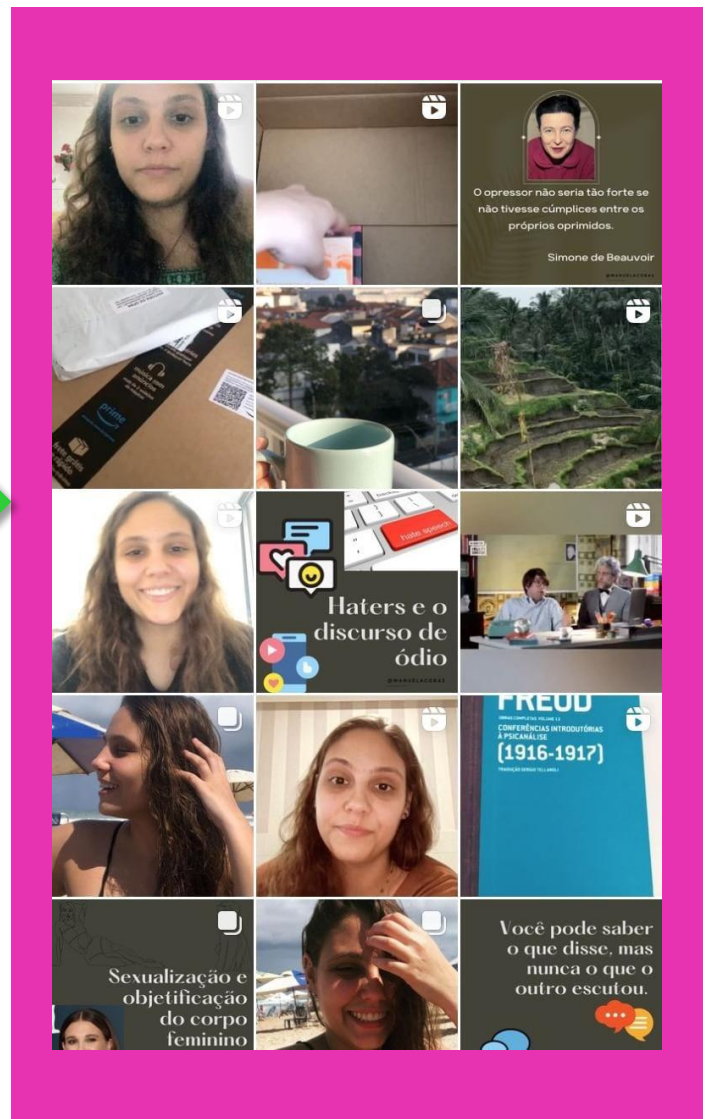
O opressor não seria tão forte se não tivesse cúmplices entre os próprios oprimidos.

Simone de Beauvoir

@MANUELACORRAS

prime

hate speech

Haters e o discurso de ódio

@MANUELACORRAS

FREUD

OBRAS COMPLETAS VOLUME 13

CONFERÊNCIAS INTRODUTÓRIAS À PSICANÁLISE

(1916-1917)

TRADUÇÃO SERGIO TELLAROLI

Sexualização e objetificação do corpo feminino

Você pode saber o que disse, mas nunca o que o outro escutou.